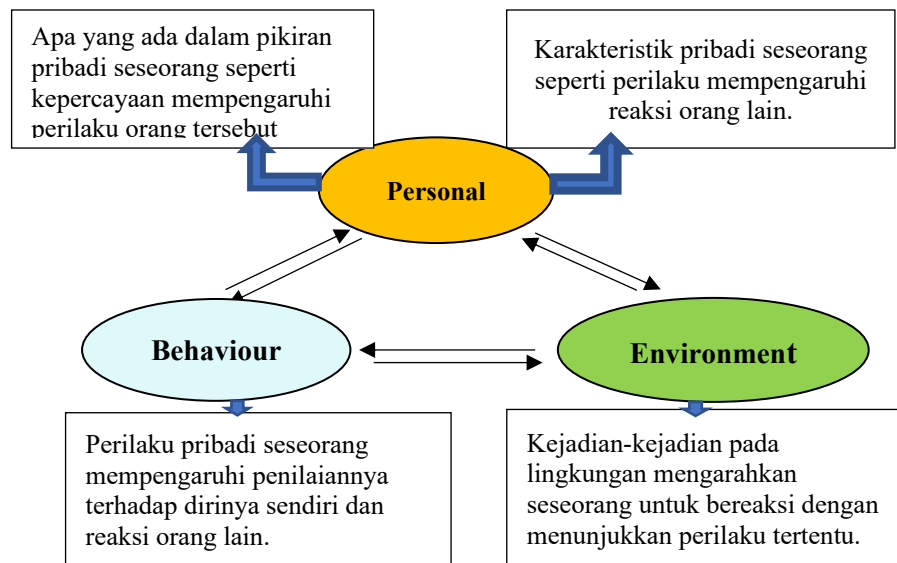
Apa yang ada dalam pikiran pribadi seseorang seperti kepercayaan mempengaruhi perilaku orang tersebut

Karakteristik pribadi seseorang seperti perilaku mempengaruhi reaksi orang lain.

Personal

Behaviour

Environment

Perilaku pribadi seseorang mempengaruhi penilaiannya terhadap dirinya sendiri dan reaksi orang lain.

Kejadian-kejadian pada lingkungan mengarahkan seseorang untuk bereaksi dengan menunjukkan perilaku tertentu.